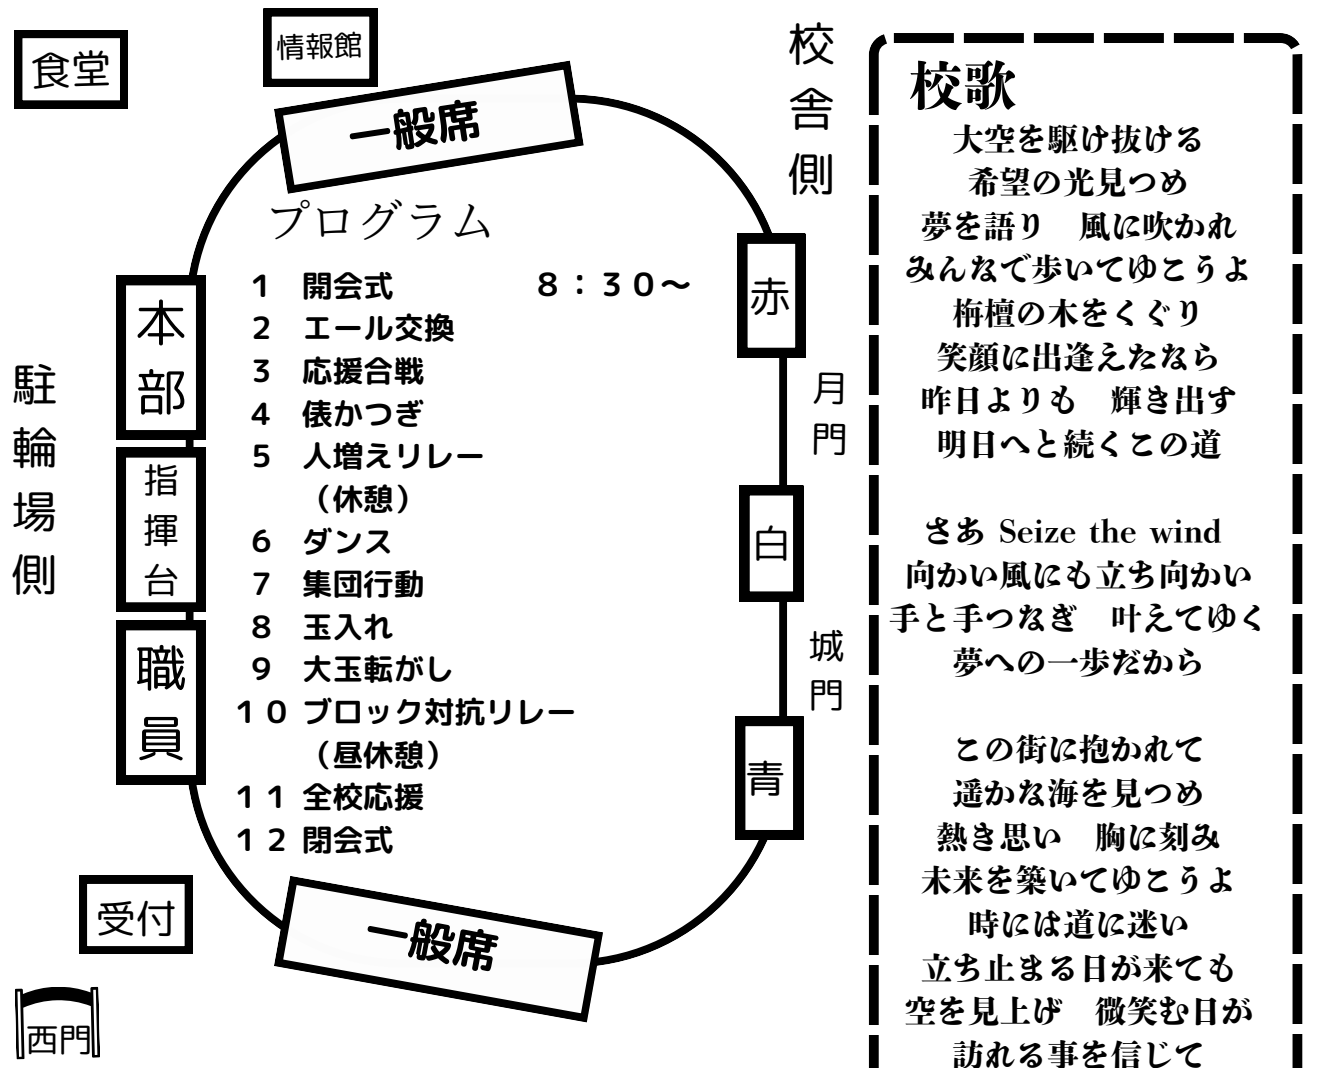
食堂

情報館

一般席

校舎側

校歌
大空を駆け抜ける
希望の光見つめ
夢を語り　風に吹かれ
みんなで歩いてゆこうよ
栴檀の木をくぐり
笑顔に出逢えたなら
昨日よりも　輝き出す
明日へと続くこの道

さあ Seize the wind
向かい風にも立ち向かい
手と手つなぎ　叶えてゆく
夢への一歩だから

この街に抱かれて
遥かな海を見つめ
熱き思い　胸に刻み
未来を築いてゆこうよ
時には道に迷い
立ち止まる日が来ても
空を見上げ　微笑む日が
訪れる事を信じて

プログラム
１　開会式　８：３０～
２　エール交換
３　応援合戦
４　俵かつぎ
５　人増えリレー
（休憩）
６　ダンス
７　集団行動
８　玉入れ
９　大玉転がし
１０ ブロック対抗リレー
（昼休憩）
１１ 全校応援
１２ 閉会式

駐輪場側

本部

指揮台

職員

赤

月門

白

城門

青

受付

一般席

西門